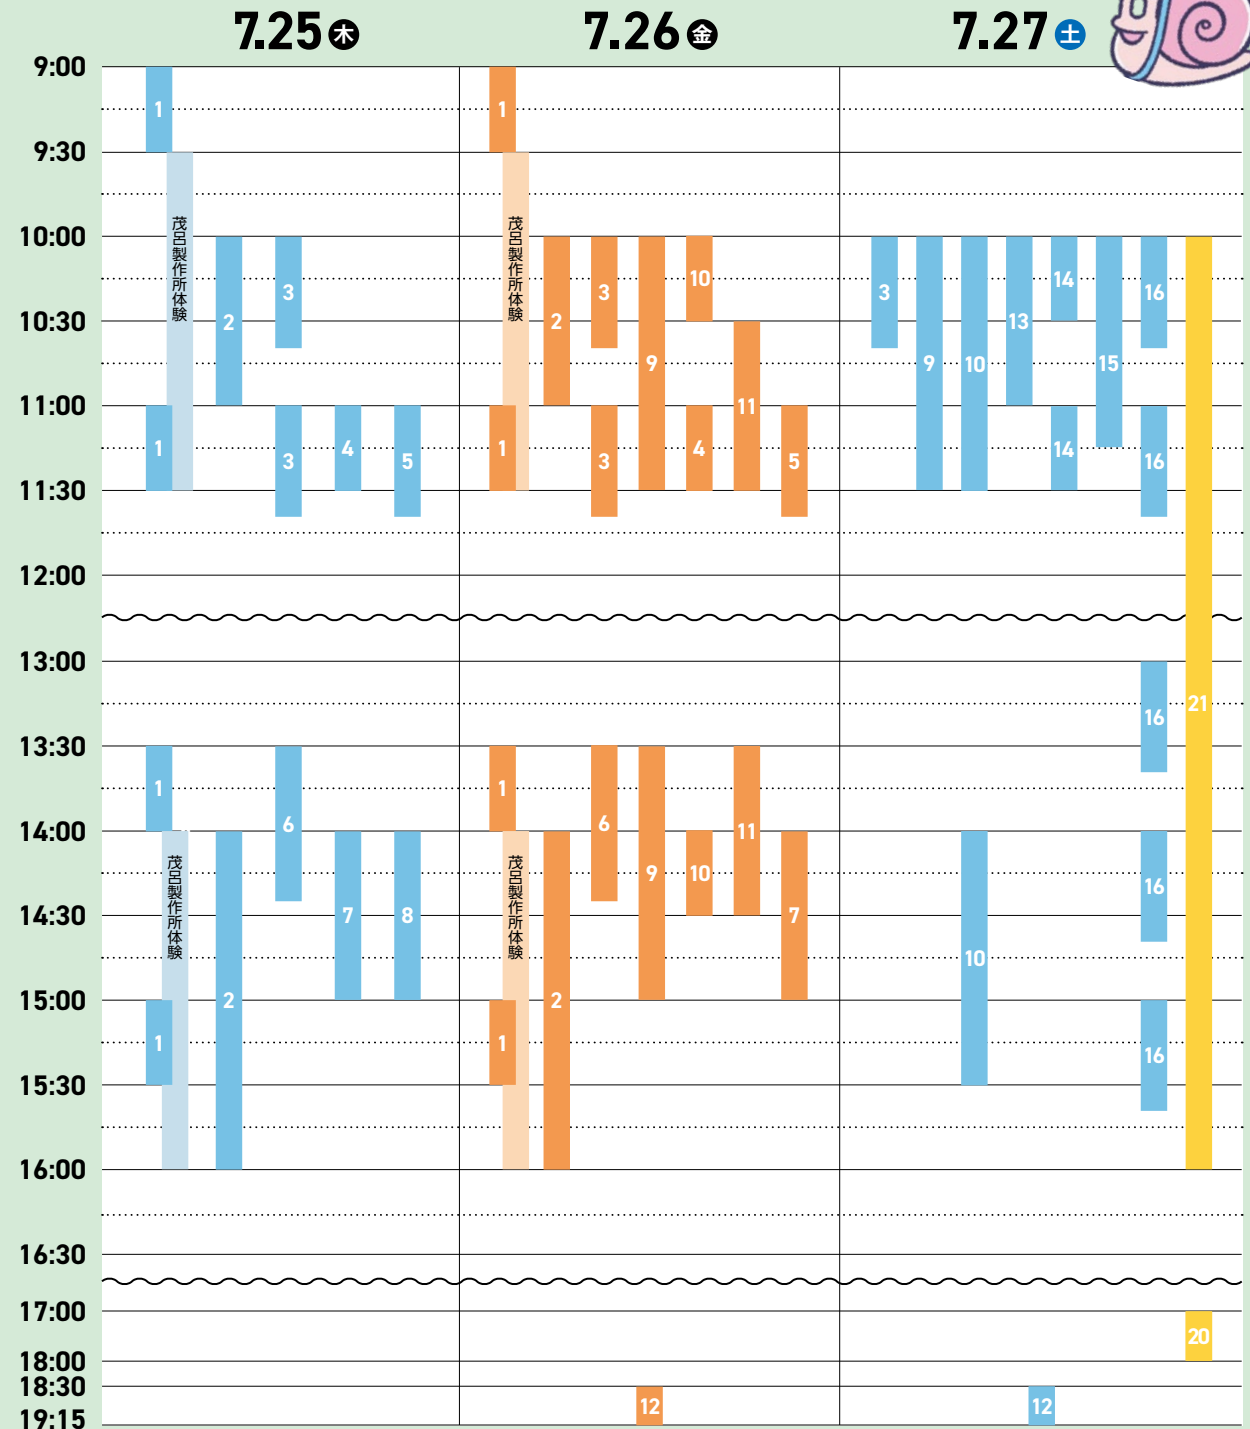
7.25木 7.26金 7.27土

9:00
9:30
10:00
10:30
11:00
11:30
12:00
13:00
13:30
14:00
14:30
15:00
15:30
16:00
16:30
17:00
18:00
18:30
19:15

1
茂呂製作所体験
2
3
1
3
4
5
1
茂呂製作所体験
2
6
7
8
1

1
茂呂製作所体験
2
3
9
10
11
1
3
4
5
1
茂呂製作所体験
2
6
9
10
11
7
1
12

3
9
10
13
14
15
16
14
16
21
16
10
16
16
20
12